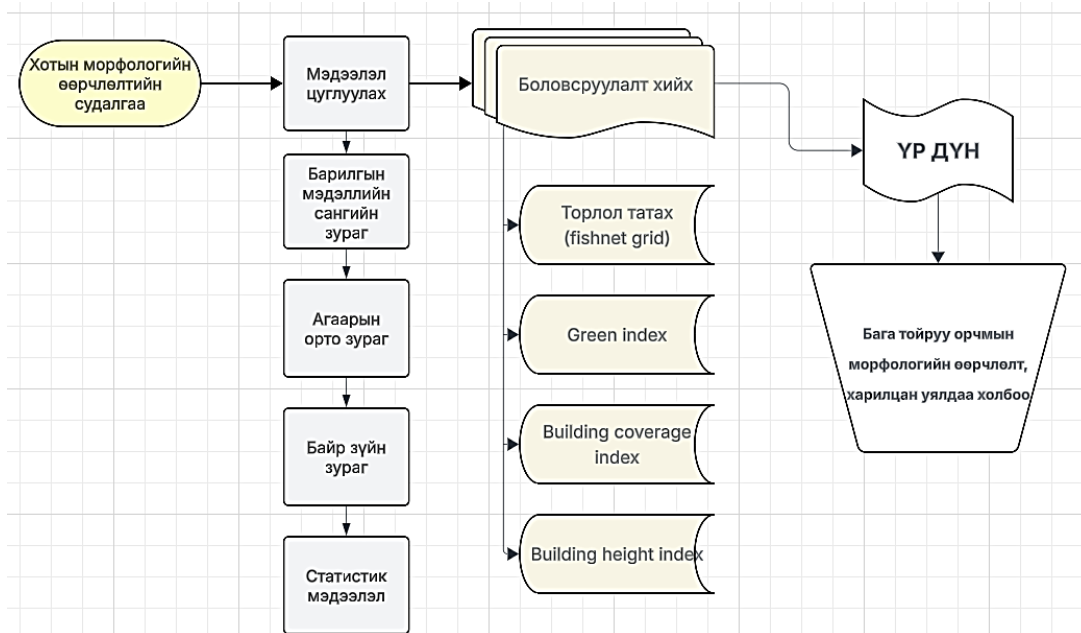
Хотын морфологийн өөрчлөлтийн судалгаа

Мэдээлэл цуглуулах

Барилгын мэдэллийн сангийн зураг

Агаарын орто зураг

Байр зүйн зураг

Статистик мэдээлэл

Боловсруулалт хийх

Торлол татах (fishnet grid)

Green index

Building coverage index

Building height index

ҮР ДҮН

Бага тойруу орчмын морфологийн өөрчлөлт, харилцан уялдаа холбоо